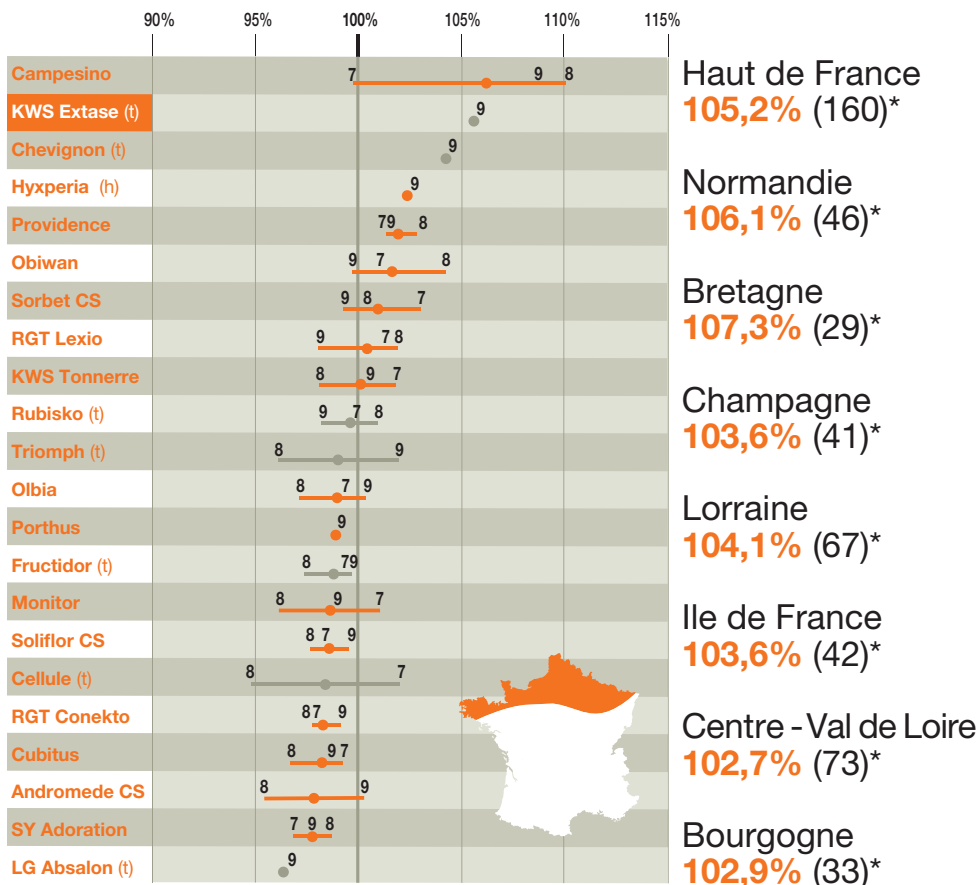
90% 95% 100% 105% 110% 115%

Campesino 7 9 8
KWS Extase (t) 9
Chevignon (t) 9
Hyxperia (h) 9
Providence 79 8
Obiwan 9 7 8
Sorbet CS 9 8 7
RGT Lexio 9 7 8
KWS Tonnerre 8 9 7
Rubisko (t) 9 7 8
Triomph (t) 8 9
Olbia 8 7 9
Porthus 9
Fructidor (t) 8 79
Monitor 8 9 7
Soliflor CS 8 7 9
Cellule (t) 8 7
RGT Conekto 87 9
Cubitus 8 9 7
Andromede CS 8 9
SY Adoration 7 9 8
LG Absalon (t) 9

Haut de France
105,2% (160)*

Normandie
106,1% (46)*

Bretagne
107,3% (29)*

Champagne
103,6% (41)*

Lorraine
104,1% (67)*

Ile de France
103,6% (42)*

Centre - Val de Loire
102,7% (73)*

Bourgogne
102,9% (33)*